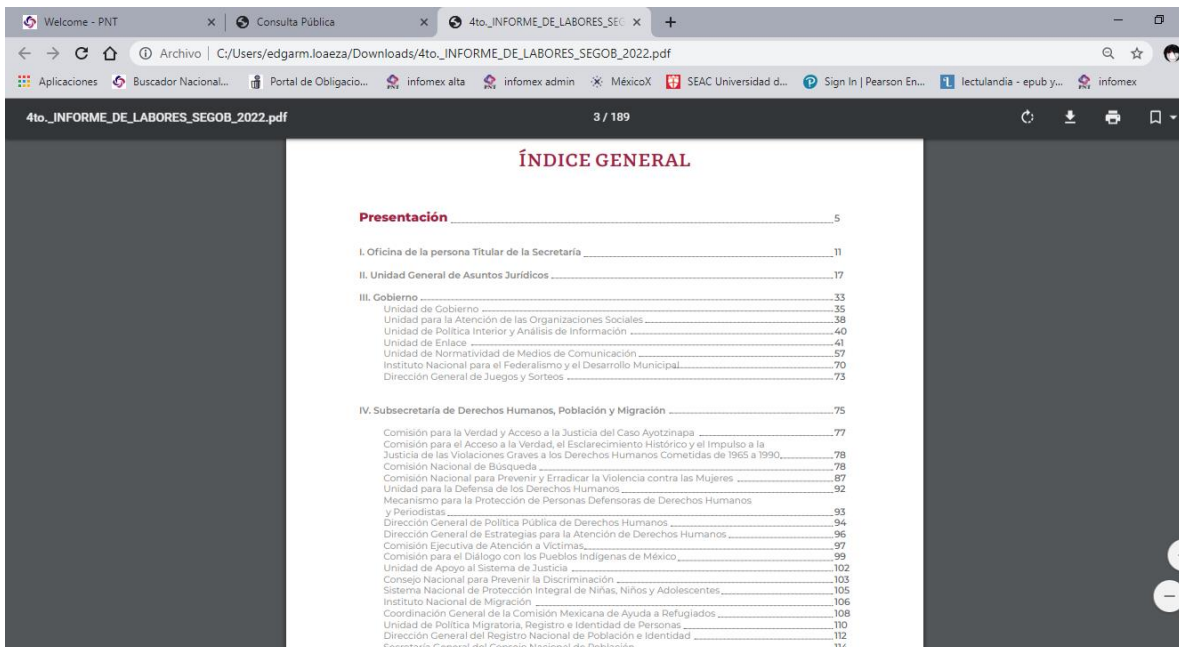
Welcome - PNT × Consulta Pública × 4to._INFORME_DE_LABORES_SEC × +

Archivo | C:/Users/edgarm.loaeza/Downloads/4to._INFORME_DE_LABORES_SEGOB_2022.pdf

Aplicaciones Buscador Nacional... Portal de Obligacio... infomex alta infomex admin MéxicoX SEAC Universidad d... Sign In | Pearson En... lectulandia - epub y... infomex

4to._INFORME_DE_LABORES_SEGOB_2022.pdf 3 / 189

ÍNDICE GENERAL

Presentación 5

I. Oficina de la persona Titular de la Secretaría 11

II. Unidad General de Asuntos Jurídicos 17

III. Gobierno 33
Unidad de Gobierno 35
Unidad para la Atención de las Organizaciones Sociales 38
Unidad de Política Interior y Análisis de Información 40
Unidad de Enlace 41
Unidad de Normatividad de Medios de Comunicación 57
Instituto Nacional para el Federalismo y el Desarrollo Municipal 70
Dirección General de Juegos y Sorteos 73

IV. Subsecretaría de Derechos Humanos, Población y Migración 75

Comisión para la Verdad y Acceso a la Justicia del Caso Ayotzinapa 77
Comisión para el Acceso a la Verdad, el Esclarecimiento Histórico y el Impulso a la Justicia de las Violaciones Graves a los Derechos Humanos Cometidas de 1965 a 1990 78
Comisión Nacional de Búsqueda 78
Comisión Nacional para Prevenir y Erradicar la Violencia contra las Mujeres 87
Unidad para la Defensa de los Derechos Humanos 92
Mecanismo para la Protección de Personas Defensoras de Derechos Humanos y Periodistas 93
Dirección General de Política Pública de Derechos Humanos 94
Dirección General de Estrategias para la Atención de Derechos Humanos 96
Comisión Ejecutiva de Atención a Víctimas 97
Comisión para el Diálogo con los Pueblos Indígenas de México 99
Unidad de Apoyo al Sistema de Justicia 102
Consejo Nacional para Prevenir la Discriminación 103
Sistema Nacional de Protección Integral de Niñas, Niños y Adolescentes 105
Instituto Nacional de Migración 106
Coordinación General de la Comisión Mexicana de Ayuda a Refugiados 108
Unidad de Política Migratoria, Registro e Identidad de Personas 110
Dirección General del Registro Nacional de Población e Identidad 112
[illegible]